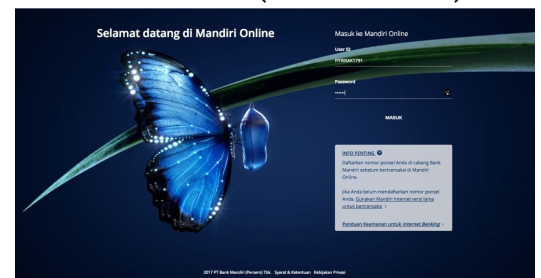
Selamat datang di Mandiri Online

Masuk ke Mandiri Online

User ID

FITRISAR1791

Password

••••••

MASUK

INFO PENTING

Daftarkan nomor ponsel Anda di cabang Bank Mandiri sebelum bertransaksi di Mandiri Online.

Jika Anda belum mendaftarkan nomor ponsel Anda, Gunakan Mandiri Internet versi lama untuk bertransaksi

Panduan Keamanan untuk Internet Banking

2017 PT Bank Mandiri (Persero) Tbk. Syarat & Ketentuan Kebijakan Privasi